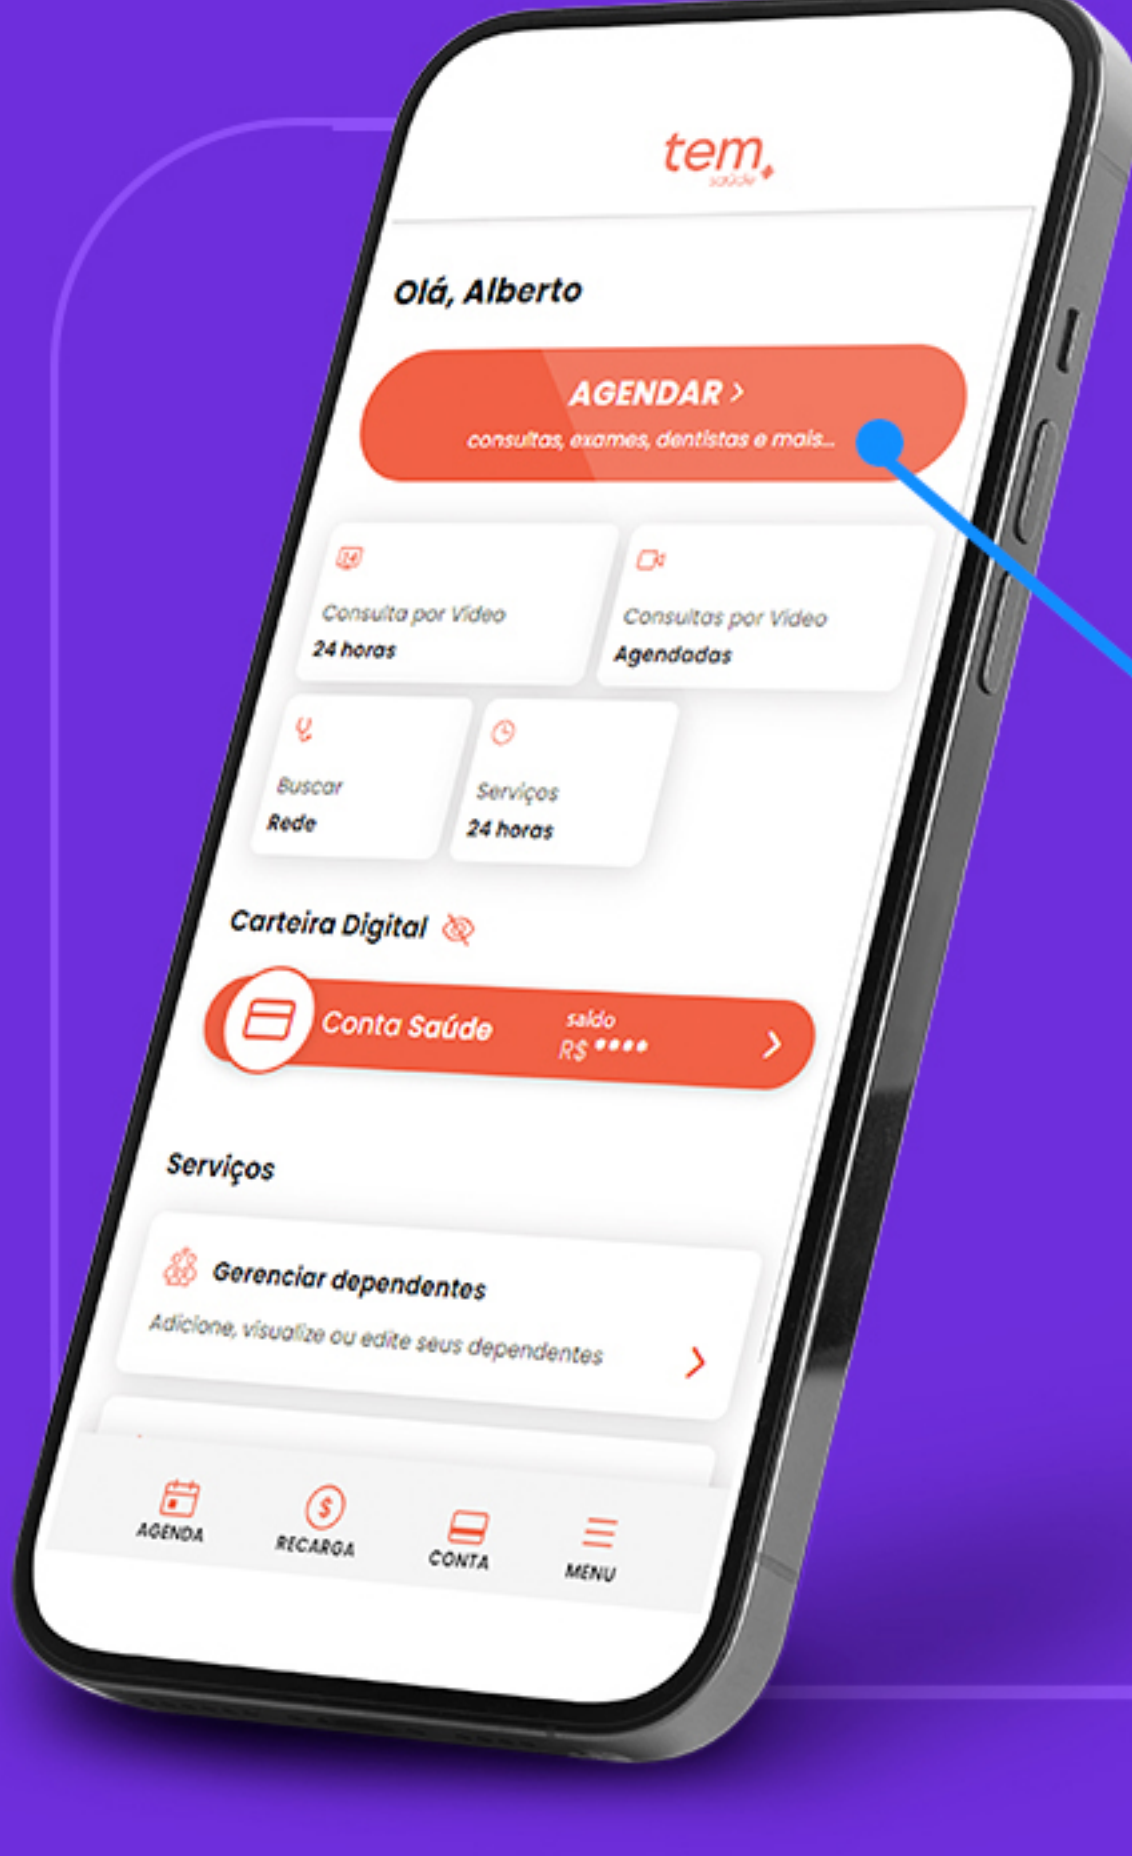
tem saúde

Olá, Alberto

AGENDAR >
consultas, exames, dentistas e mais...

Consulta por Vídeo
24 horas

Consultas por Vídeo
Agendadas

Buscar
Rede

Serviços
24 horas

Carteira Digital

Conta Saúde
saldo
R$ ****
>

Serviços

Gerenciar dependentes
Adicione, visualize ou edite seus dependentes
>

AGENDA
RECARGA
CONTA
MENU